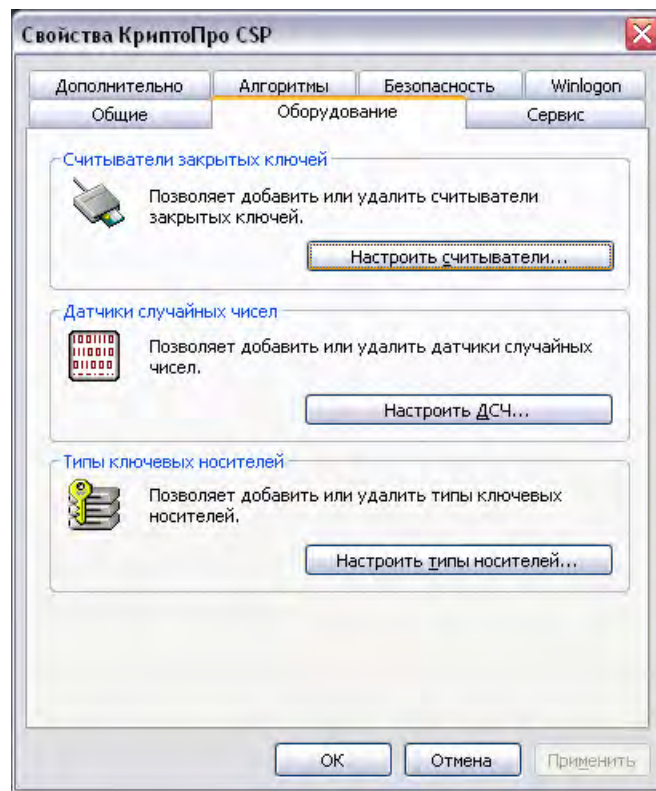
Свойства КриптоПро CSP

Дополнительно | Алгоритмы | Безопасность | Winlogon
Общие | Оборудование | Сервис

Считыватели закрытых ключей

Позволяет добавить или удалить считыватели закрытых ключей.

Настроить считыватели...

Датчики случайных чисел

Позволяет добавить или удалить датчики случайных чисел.

Настроить ДСЧ...

Типы ключевых носителей

Позволяет добавить или удалить типы ключевых носителей.

Настроить типы носителей...

ОК | Отмена | Применить